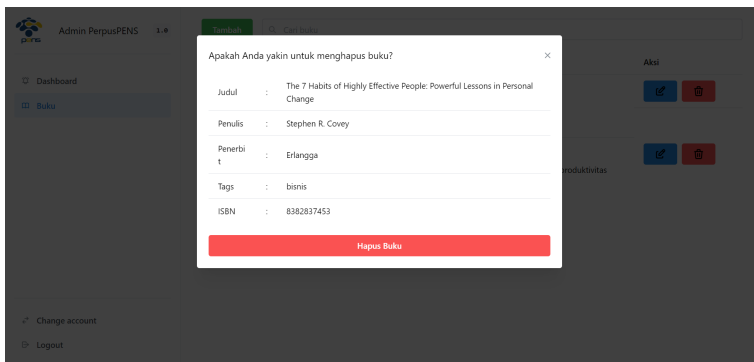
Admin PerpusPENS 1.0

Dashboard
Buku

Tambah
Cari buku

Aksi

produktivitas

Change account
Logout

Apakah Anda yakin untuk menghapus buku?
×

| | | |
|---|---|---|
| Judul | : | The 7 Habits of Highly Effective People: Powerful Lessons in Personal Change |
| Penulis | : | Stephen R. Covey |
| Penerbit | : | Erlangga |
| Tags | : | bisnis |
| ISBN | : | 8382837453 |

Hapus Buku